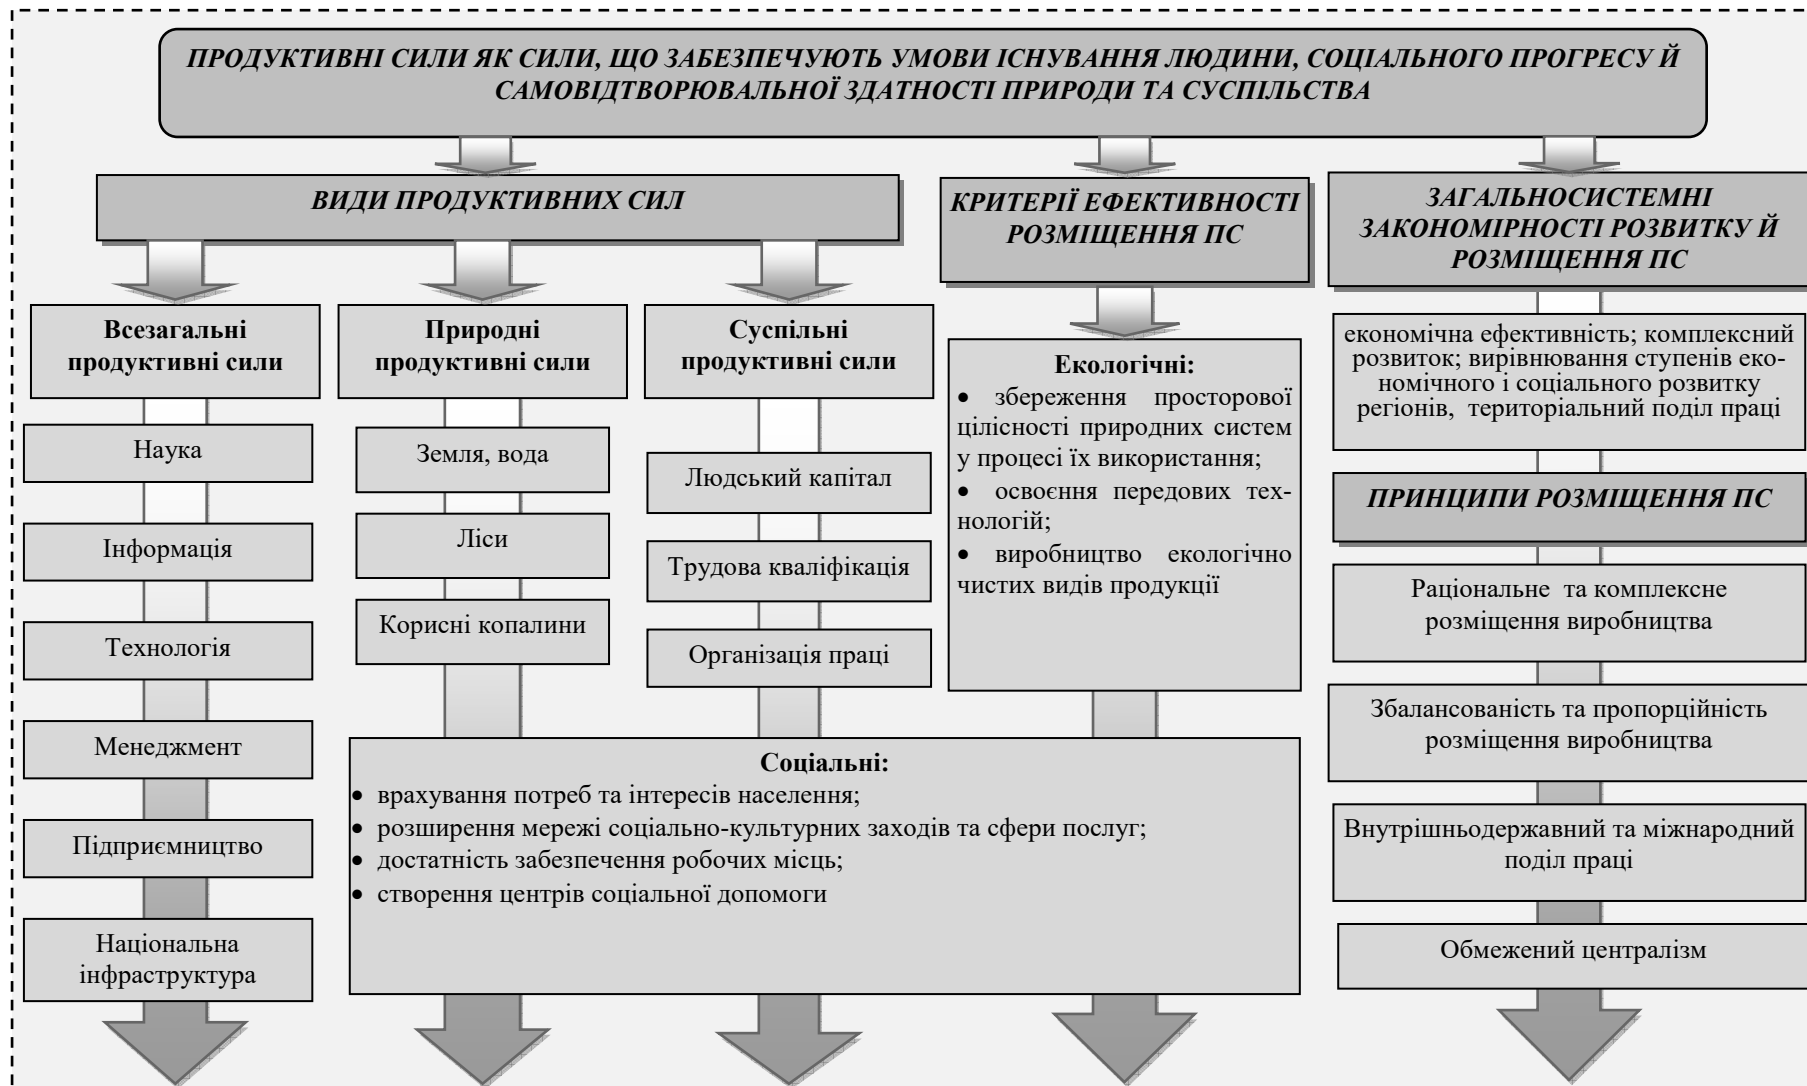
ПРОДУКТИВНІ СИЛИ ЯК СИЛИ, ЩО ЗАБЕЗПЕЧУЮТЬ УМОВИ ІСНУВАННЯ ЛЮДИНИ, СОЦІАЛЬНОГО ПРОГРЕСУ Й САМОВІДТВОРЮВАЛЬНОЇ ЗДАТНОСТІ ПРИРОДИ ТА СУСПІЛЬСТВА

ВИДИ ПРОДУКТИВНИХ СИЛ

Всезагальні продуктивні сили

Наука

Інформація

Технологія

Менеджмент

Підприємництво

Національна інфраструктура

Природні продуктивні сили

Земля, вода

Ліси

Корисні копалини

Суспільні продуктивні сили

Людський капітал

Трудова кваліфікація

Організація праці

КРИТЕРІЇ ЕФЕКТИВНОСТІ РОЗМІЩЕННЯ ПС

Екологічні:
• збереження просторової цілісності природних систем у процесі їх використання;
• освоєння передових технологій;
• виробництво екологічно чистих видів продукції

Соціальні:
• врахування потреб та інтересів населення;
• розширення мережі соціально-культурних заходів та сфери послуг;
• достатність забезпечення робочих місць;
• створення центрів соціальної допомоги

ЗАГАЛЬНОСИСТЕМНІ ЗАКОНОМІРНОСТІ РОЗВИТКУ Й РОЗМІЩЕННЯ ПС

економічна ефективність; комплексний розвиток; вирівнювання ступенів економічного і соціального розвитку регіонів, територіальний поділ праці

ПРИНЦИПИ РОЗМІЩЕННЯ ПС

Раціональне та комплексне розміщення виробництва

Збалансованість та пропорційність розміщення виробництва

Внутрішньодержавний та міжнародний поділ праці

Обмежений централізм